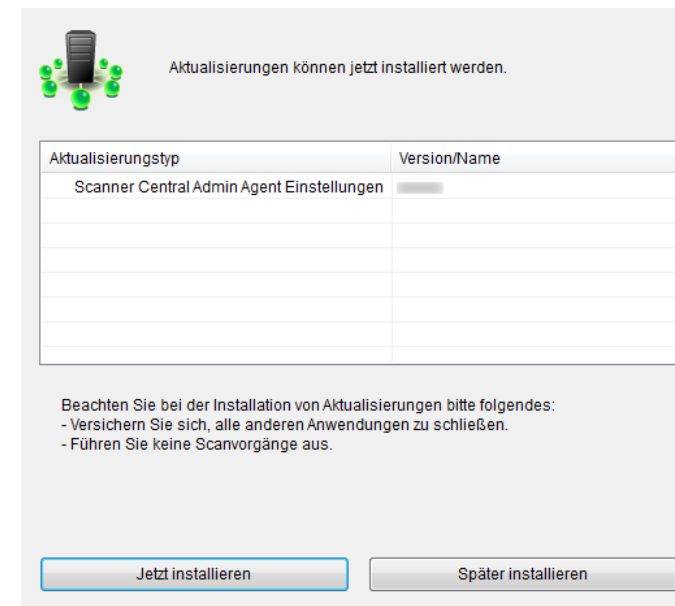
Aktualisierungen können jetzt installiert werden.

| Aktualisierungstyp | Version/Name |
|---|---|
| Scanner Central Admin Agent Einstellungen | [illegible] |

Beachten Sie bei der Installation von Aktualisierungen bitte folgendes:
- Versichern Sie sich, alle anderen Anwendungen zu schließen.
- Führen Sie keine Scanvorgänge aus.

Jetzt installieren

Später installieren